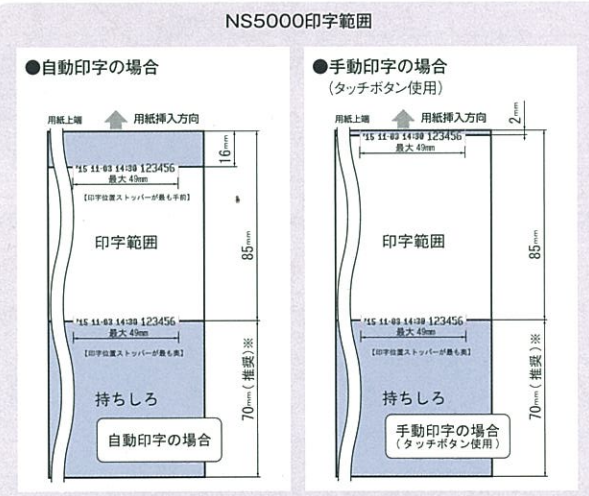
NS5000印字範囲

●自動印字の場合

用紙上端
用紙挿入方向
'15 11-03 14:30 123456
最大 49mm
【印字位置ストッパーが最も手前】
16mm
印字範囲
85mm
'15 11-03 14:30 123456
最大 49mm
【印字位置ストッパーが最も奥】
持ちしろ
70mm（推奨）※
自動印字の場合

●手動印字の場合
（タッチボタン使用）

用紙上端
用紙挿入方向
2mm
'15 11-03 14:30 123456
最大 49mm
印字範囲
85mm
'15 11-03 14:30 123456
最大 49mm
【印字位置ストッパーが最も奥】
持ちしろ
70mm（推奨）※
手動印字の場合
（タッチボタン使用）